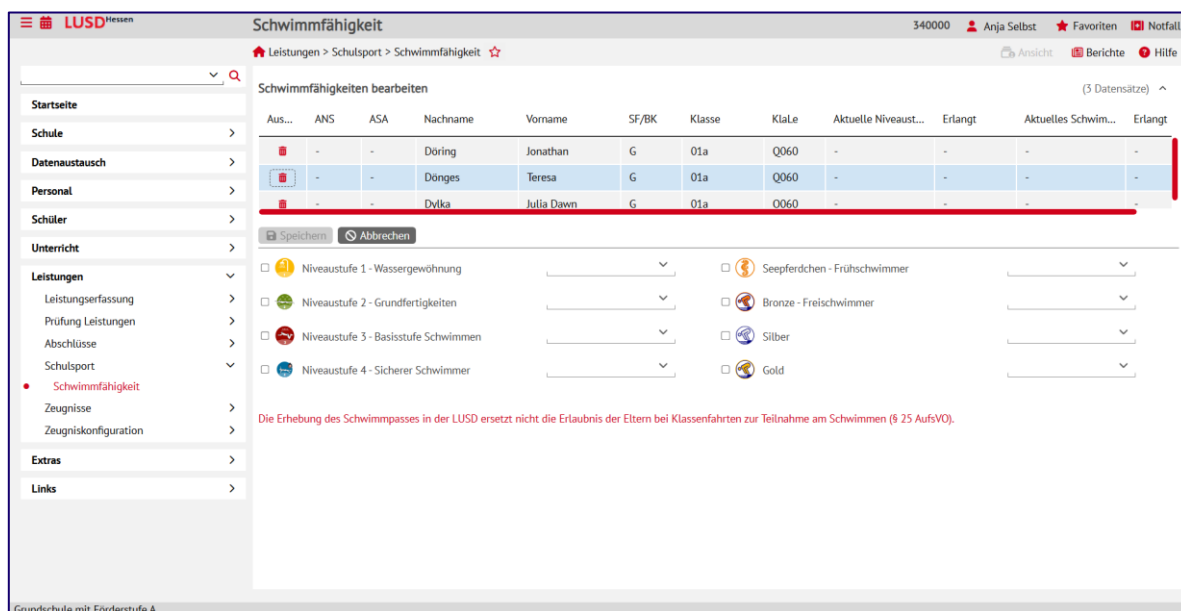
LUSD Hessen
Schwimmfähigkeit
340000 Anja Selbst Favoriten Notfall
Leistungen > Schulsport > Schwimmfähigkeit
Ansicht Berichte Hilfe

Startseite
Schule
Datenaustausch
Personal
Schüler
Unterricht
Leistungen
Leistungserfassung
Prüfung Leistungen
Abschlüsse
Schulsport
Schwimmfähigkeit
Zeugnisse
Zeugniskonfiguration
Extras
Links

Schwimmfähigkeiten bearbeiten
(3 Datensätze)

| Aus... | ANS | ASA | Nachname | Vorname | SF/BK | Klasse | KlaLe | Aktuelle Niveaust... | Erlangt | Aktuelles Schwim... | Erlangt |
|---|---|---|---|---|---|---|---|---|---|---|---|
| | - | - | Döring | Jonathan | G | 01a | Q060 | - | - | - | - |
| | - | - | Dönges | Teresa | G | 01a | Q060 | - | - | - | - |
| | - | - | Dylka | Julia Dawn | G | 01a | Q060 | - | - | - | - |

Speichern Abbrechen

Niveaustufe 1 - Wassergewöhnung
Niveaustufe 2 - Grundfertigkeiten
Niveaustufe 3 - Basisstufe Schwimmen
Niveaustufe 4 - Sicherer Schwimmer
Seepferdchen - Frühschwimmer
Bronze - Freischwimmer
Silber
Gold

Die Erhebung des Schwimmpasses in der LUSD ersetzt nicht die Erlaubnis der Eltern bei Klassenfahrten zur Teilnahme am Schwimmen (§ 25 AufsVO).

Grundschule mit Förderstufe A